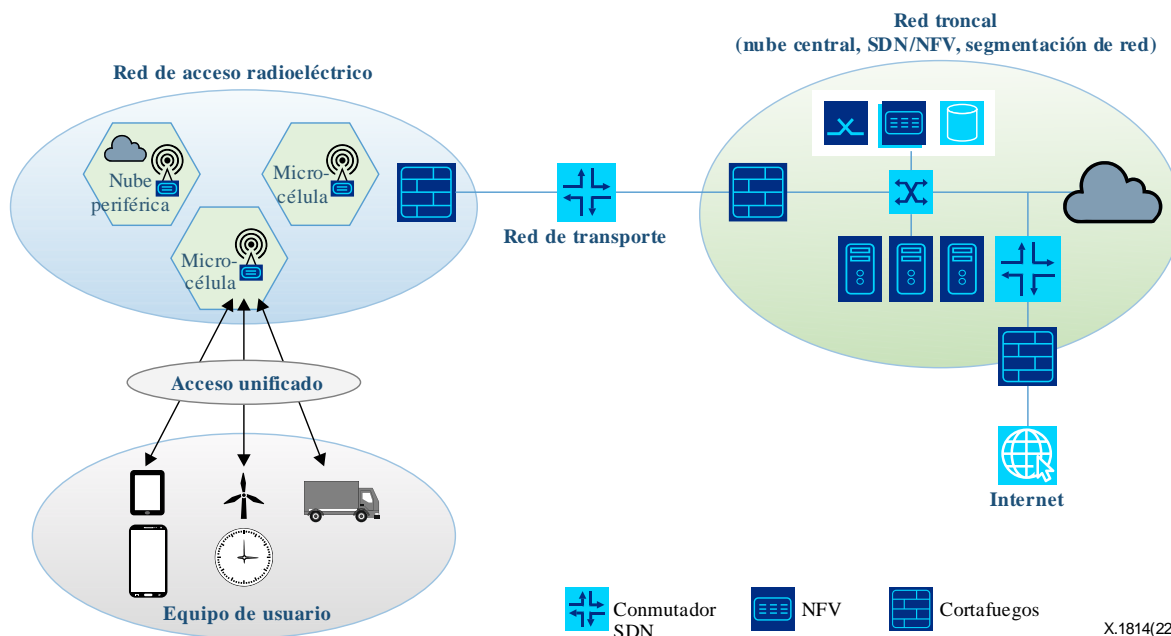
Red troncal
(nube central, SDN/NFV, segmentación de red)

Red de acceso radioeléctrico

Nube periférica

Micro-célula

Micro-célula

Red de transporte

Acceso unificado

Internet

Equipo de usuario

Conmutador SDN

NFV

Cortafuegos

X.1814(22